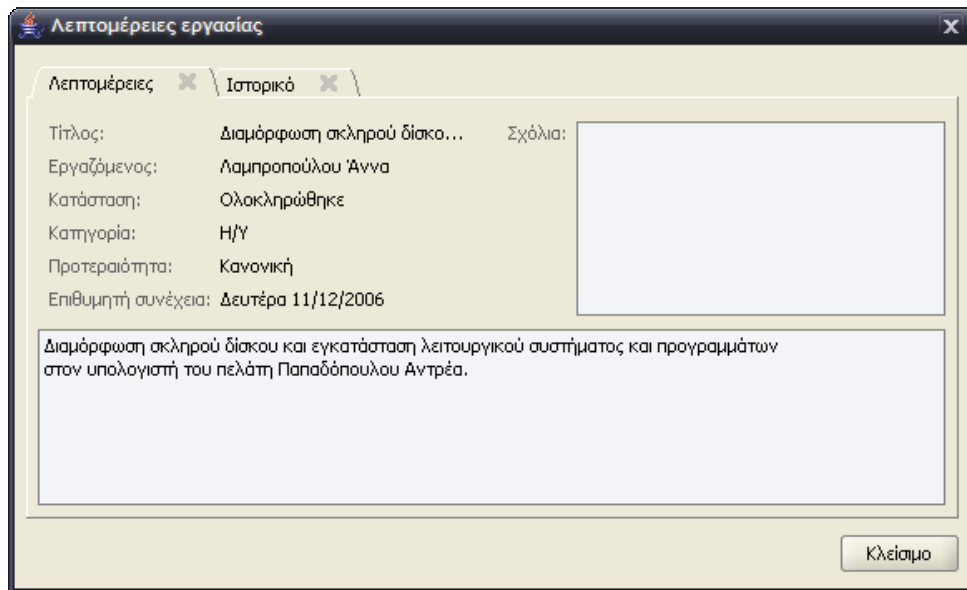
Λεπτομέρειες εργασίας

Λεπτομέρειες
Ιστορικό

Τίτλος: Διαμόρφωση σκληρού δίσκο...
Εργαζόμενος: Λαμπροπούλου Άννα
Κατάσταση: Ολοκληρώθηκε
Κατηγορία: Η/Υ
Προτεραιότητα: Κανονική
Επιθυμητή συνέχεια: Δευτέρα 11/12/2006
Σχόλια:

Διαμόρφωση σκληρού δίσκου και εγκατάσταση λειτουργικού συστήματος και προγραμμάτων στον υπολογιστή του πελάτη Παπαδόπουλου Αντρέα.

Κλείσιμο